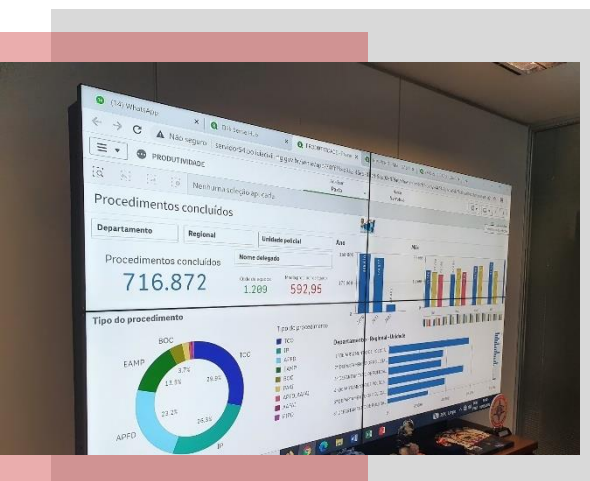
(34) WhatsApp

Não seguro

PRODUTIVIDADE

Nenhuma seleção aplicada

Procedimentos concluídos

Departamento

Regional

Unidade policial

Nome delegado

Procedimentos concluídos

716.872

1.209

592,95

Ano

Mês

Tipo do procedimento

BOC

EAMP

APFD

TCO

IP

3,7%

13,5%

23,2%

26,3%

29,8%

Tipo de procedimento

TCO

IP

APFD

EAMP

BOC

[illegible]

Departamento - Regional - Unidade

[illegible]